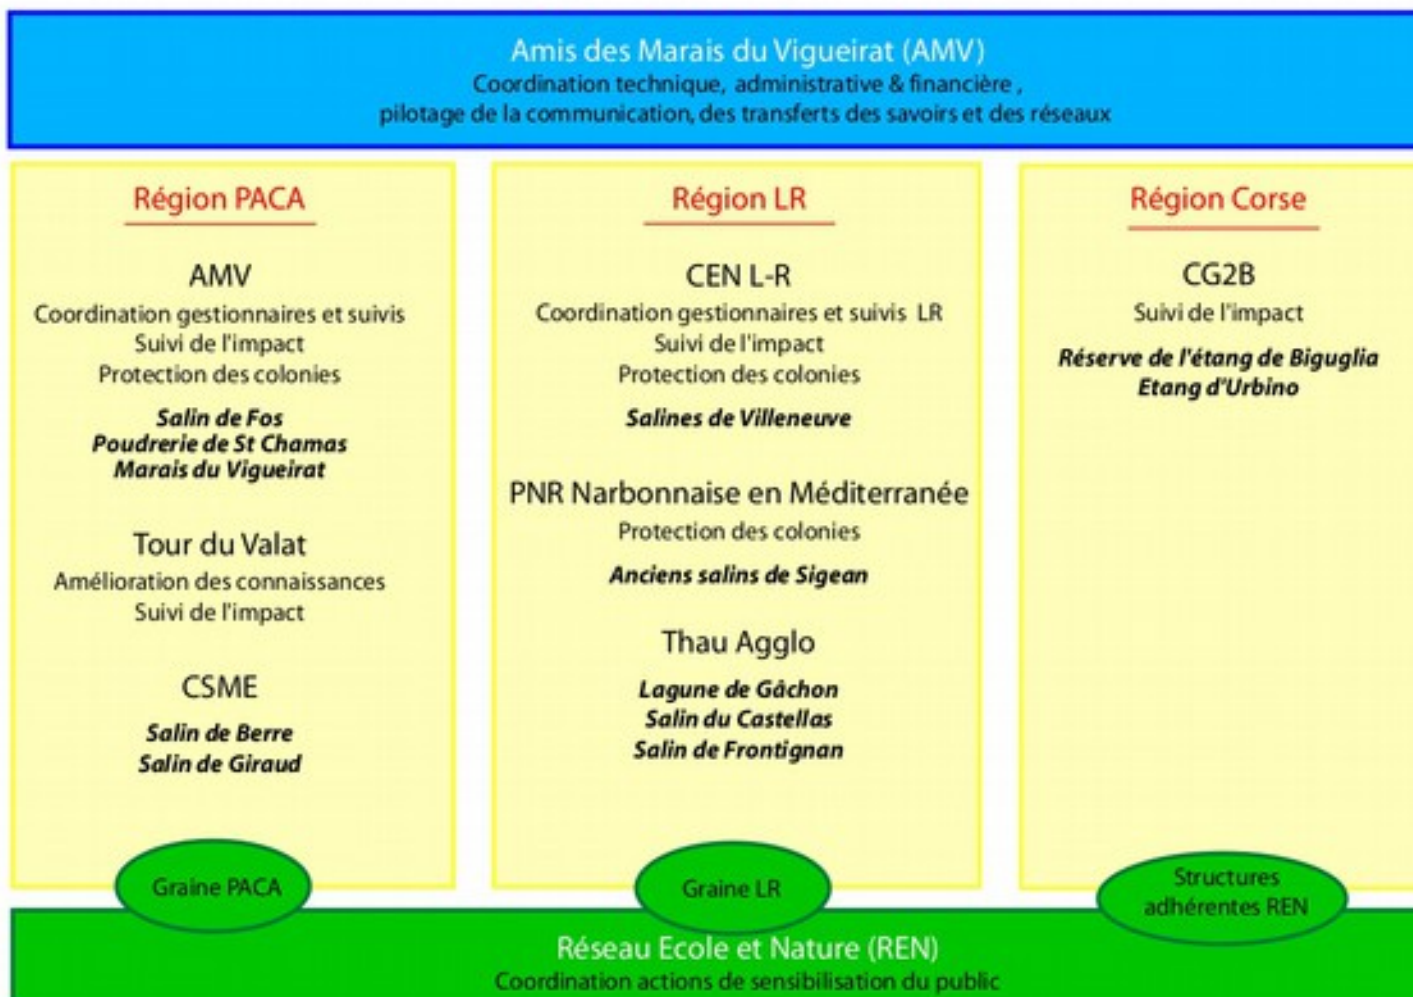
Amis des Marais du Vigueirat (AMV)
Coordination technique, administrative & financière ,
pilotage de la communication, des transferts des savoirs et des réseaux

Région PACA

AMV
Coordination gestionnaires et suivis
Suivi de l'impact
Protection des colonies

**Salin de Fos**
**Poudrerie de St Chamas**
**Marais du Vigueirat**

Tour du Valat
Amélioration des connaissances
Suivi de l'impact

CSME

**Salin de Berre**
**Salin de Giraud**

Graine PACA

Région LR

CEN L-R
Coordination gestionnaires et suivis LR
Suivi de l'impact
Protection des colonies

**Salines de Villeneuve**

PNR Narbonnaise en Méditerranée
Protection des colonies

**Anciens salins de Sigean**

Thau Agglo

**Lagune de Gâchon**
**Salin du Castellas**
**Salin de Frontignan**

Graine LR

Région Corse

CG2B
Suivi de l'impact

**Réserve de l'étang de Biguglia**
**Etang d'Urbino**

Structures adhérentes REN

Réseau Ecole et Nature (REN)
Coordination actions de sensibilisation du public